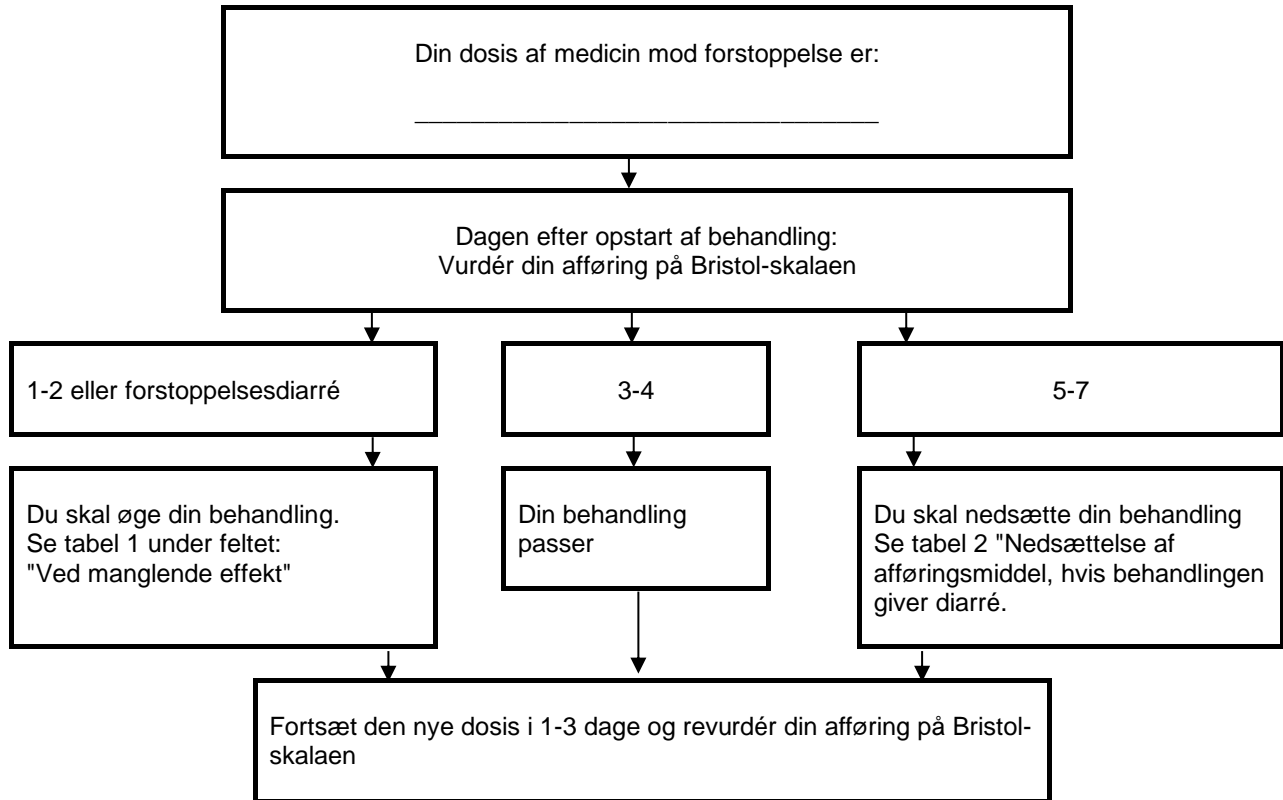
Din dosis af medicin mod forstoppelse er:

________________________________

Dagen efter opstart af behandling:
Vurdér din afføring på Bristol-skalaen

1-2 eller forstoppelsesdiarré

3-4

5-7

Du skal øge din behandling.
Se tabel 1 under feltet:
"Ved manglende effekt"

Din behandling passer

Du skal nedsætte din behandling
Se tabel 2 "Nedsættelse af afføringsmiddel, hvis behandlingen giver diarré.

Fortsæt den nye dosis i 1-3 dage og revurdér din afføring på Bristol-skalaen